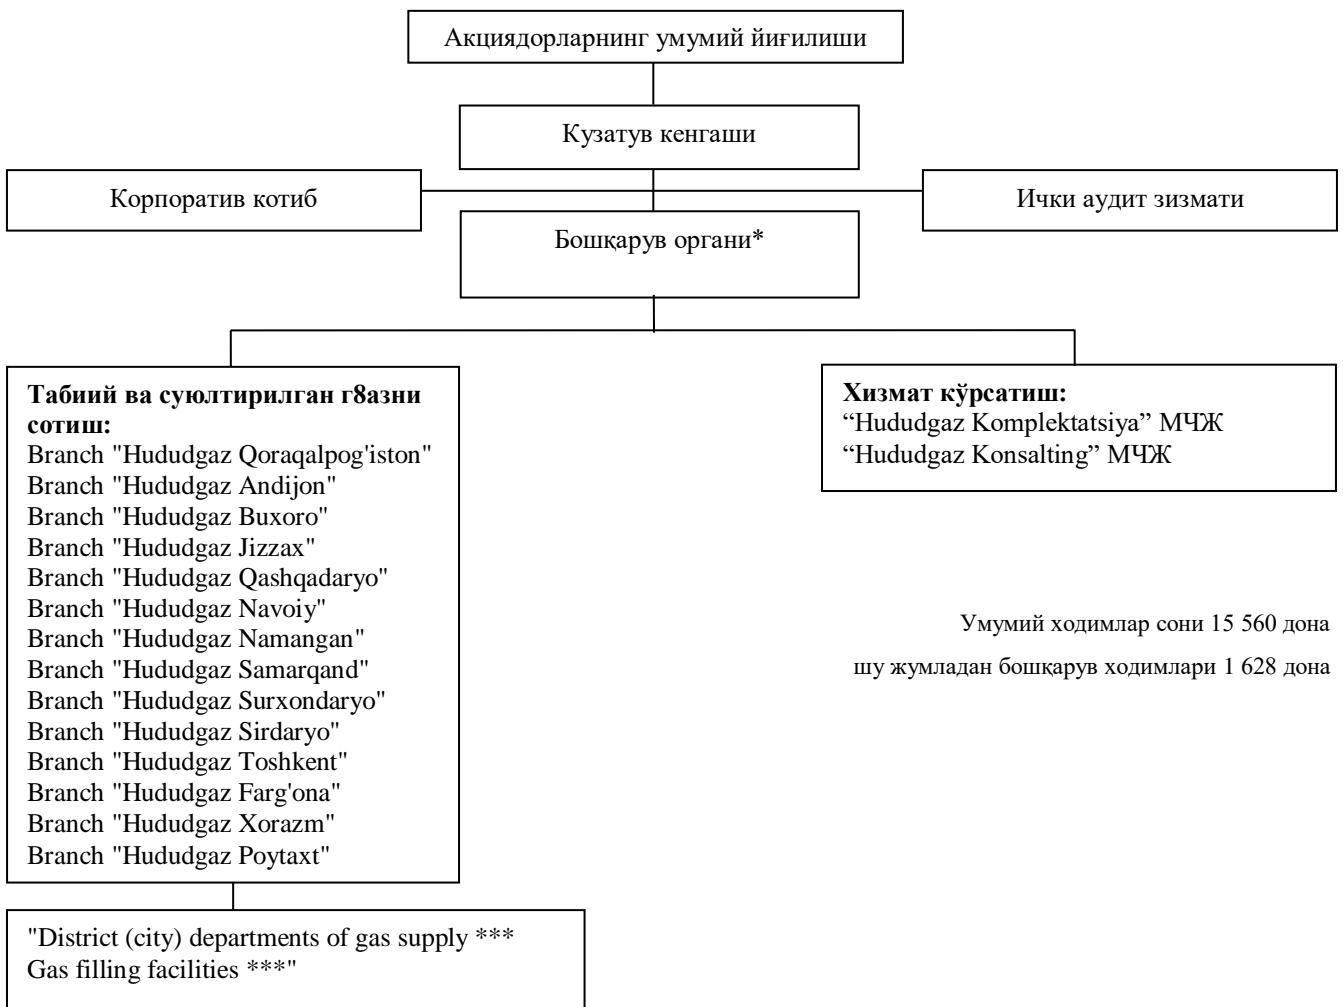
Акциядорларнинг умумий йиғилиши

Кузатув кенгаши

Корпоратив котиб

Ички аудит зизмати

Бошқарув органи*

**Табиий ва суюлтирилган г8азни сотиш:**
Branch "Hududgaz Qoraqalpog'iston"
Branch "Hududgaz Andijon"
Branch "Hududgaz Buxoro"
Branch "Hududgaz Jizzax"
Branch "Hududgaz Qashqadaryo"
Branch "Hududgaz Navoiy"
Branch "Hududgaz Namangan"
Branch "Hududgaz Samarqand"
Branch "Hududgaz Surxondaryo"
Branch "Hududgaz Sirdaryo"
Branch "Hududgaz Toshkent"
Branch "Hududgaz Farg'ona"
Branch "Hududgaz Xorazm"
Branch "Hududgaz Poytaxt"

**Хизмат кўрсатиш:**
“Hududgaz Komplektatsiya” МЧЖ
“Hududgaz Konsalting” МЧЖ

Умумий ходимлар сони 15 560 дона

шу жумладан бошқарув ходимлари 1 628 дона

"District (city) departments of gas supply ***
Gas filling facilities ***"